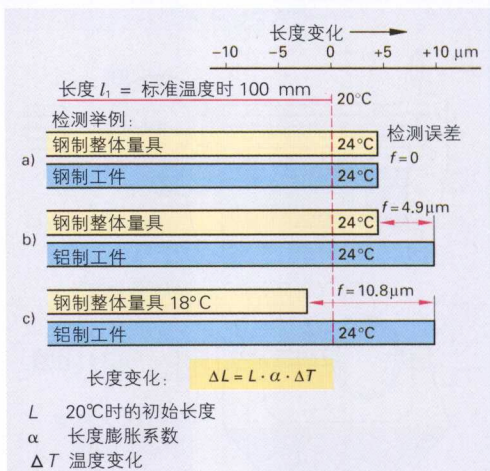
长度变化

−10 −5 0 +5 +10 μm

长度 $l_1$ = 标准温度时 100 mm

20°C

检测举例：

a) 钢制整体量具 24°C

钢制工件 24°C

检测误差

$f = 0$

b) 钢制整体量具 24°C

$f = 4.9\mu m$

铝制工件 24°C

c) 钢制整体量具 18°C

$f = 10.8\mu m$

铝制工件 24°C

长度变化： $\Delta L = L \cdot \alpha \cdot \Delta T$

$L$ 20℃时的初始长度

$\alpha$ 长度膨胀系数

$\Delta T$ 温度变化